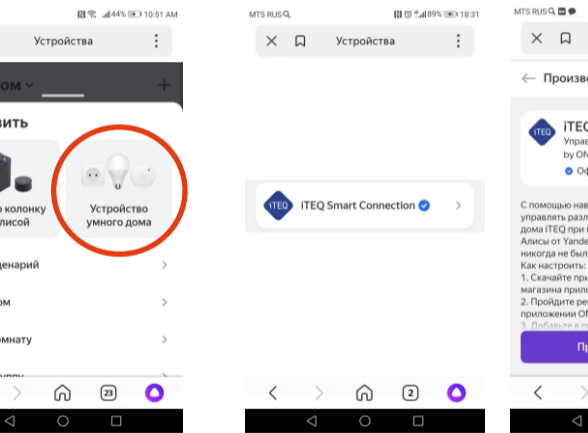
44% 10:51 AM

Устройства

ом

вить

колонку лисой

Устройство умного дома

ценарий

ом

омнату

23

MTS RUS 89% 18:31

Устройства

iTEQ Smart Connection

2

MTS RUS

Произво

iTEQ

Управ

by ON

Оф

С помощью нав управлять разл дома iTEQ при Алисы от Yande никогда не был Как настроить: 1. Скачайте при магазина прило 2. Пройдите ре приложении ON 3. Добавьте в п

Пр